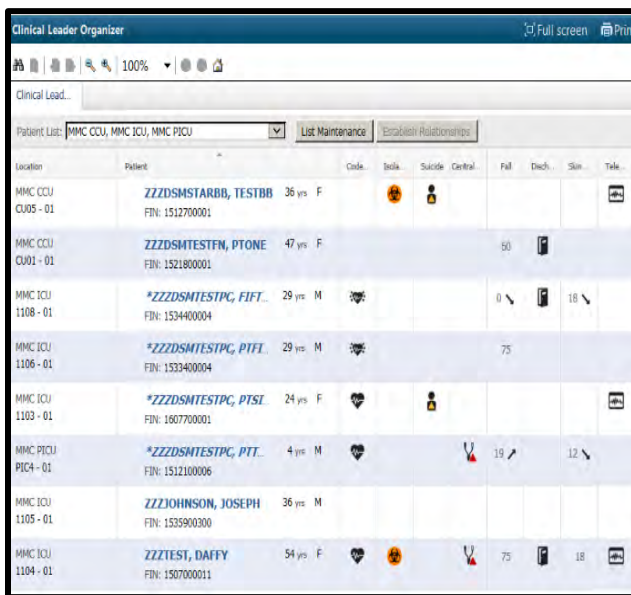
Clinical Leader Organizer

Full screen Prin

100%

Clinical Lead...

Patient List: MMC CCU, MMC ICU, MMC PICU

List Maintenance

Establish Relationships

| Location | Patient | | | Code... | Isola... | Suicide | Central... | Fall | Disch... | Skin... | Tele... |
|---|---|---|---|---|---|---|---|---|---|---|---|
| MMC CCU CU05 - 01 | ZZZDSMSTARBB, TESTBB FIN: 1512700001 | 36 yrs | F | | | | | | | | |
| MMC CCU CU01 - 01 | ZZZDSMTESTFN, PTONE FIN: 1521800001 | 47 yrs | F | | | | | 60 | | | |
| MMC ICU 1108 - 01 | *ZZZDSMTESTPC, FIFT... FIN: 1534400004 | 29 yrs | M | | | | | 0 | | 18 | |
| MMC ICU 1106 - 01 | *ZZZDSMTESTPC, PTFI... FIN: 1533400004 | 29 yrs | M | | | | | 75 | | | |
| MMC ICU 1103 - 01 | *ZZZDSMTESTPC, PTSI... FIN: 1607700001 | 24 yrs | F | | | | | | | | |
| MMC PICU PIC4 - 01 | *ZZZDSMTESTPC, PTT... FIN: 1512100006 | 4 yrs | M | | | | | 19 | | 12 | |
| MMC ICU 1105 - 01 | ZZZJOHNSON, JOSEPH FIN: 1535900300 | 36 yrs | M | | | | | | | | |
| MMC ICU 1104 - 01 | ZZZTEST, DAFFY FIN: 1507000011 | 54 yrs | F | | | | | 75 | | 18 | |